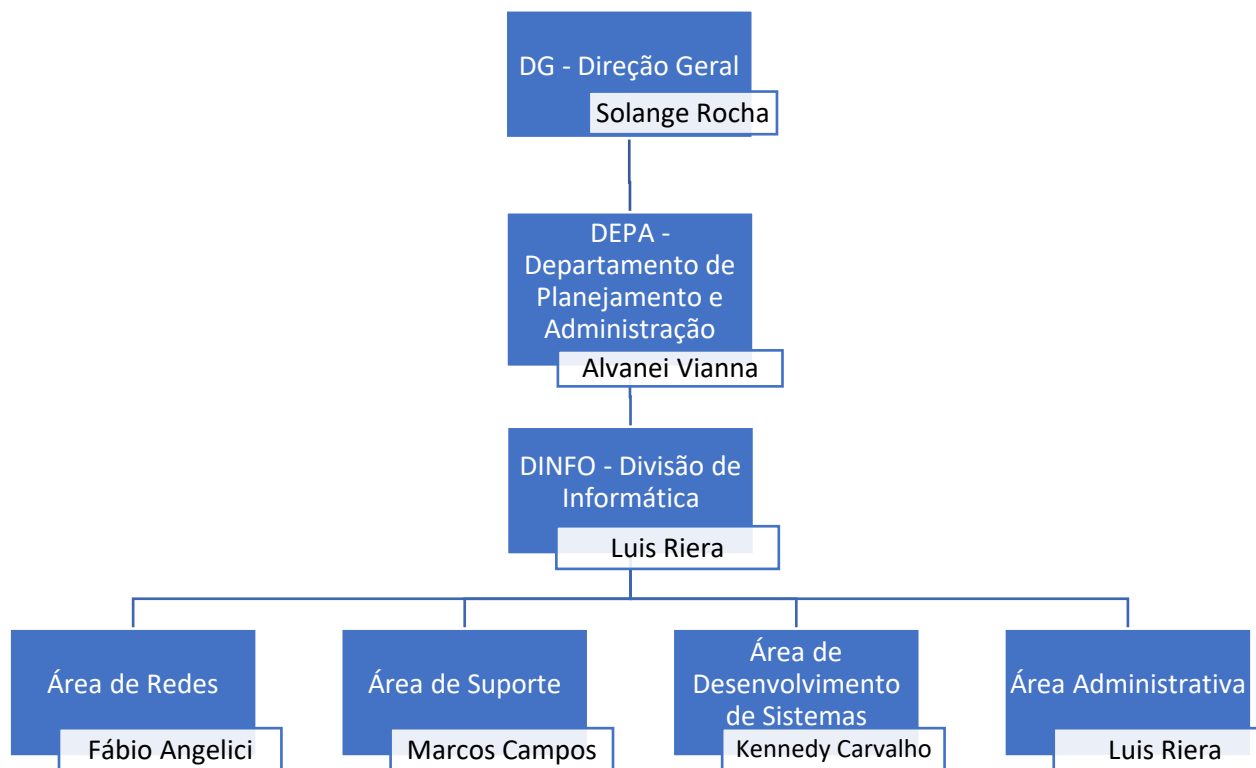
DG - Direção Geral
Solange Rocha

DEPA - Departamento de Planejamento e Administração
Alvanei Vianna

DINFO - Divisão de Informática
Luis Riera

Área de Redes
Fábio Angelici

Área de Suporte
Marcos Campos

Área de Desenvolvimento de Sistemas
Kennedy Carvalho

Área Administrativa
Luis Riera